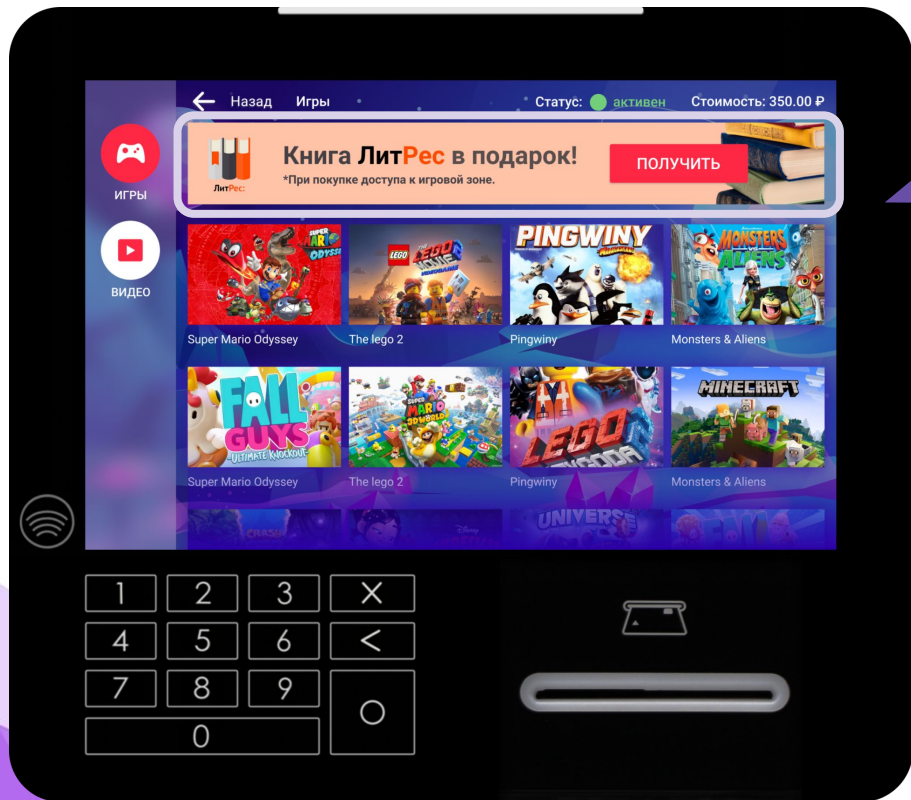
Назад Игры

Статус: активен

Стоимость: 350.00 ₽

ИГРЫ

ВИДЕО

ЛитРес

Книга ЛитРес в подарок!

*При покупке доступа к игровой зоне.

ПОЛУЧИТЬ

SUPER MARIO ODYSSEY

Super Mario Odyssey

LEGO THE LEGO MOVIE 2 VIDEOGAME

The lego 2

PINGWINY

Pingwiny

MONSTERS VS ALIENS

Monsters & Aliens

FALL GUYS ULTIMATE KNOCKOUT

Super Mario Odyssey

SUPER MARIO 3D WORLD

The lego 2

LEGO

Pingwiny

MINECRAFT

Monsters & Aliens

UNIVERSE

1 2 3 ×

4 5 6 <

7 8 9 ○

0